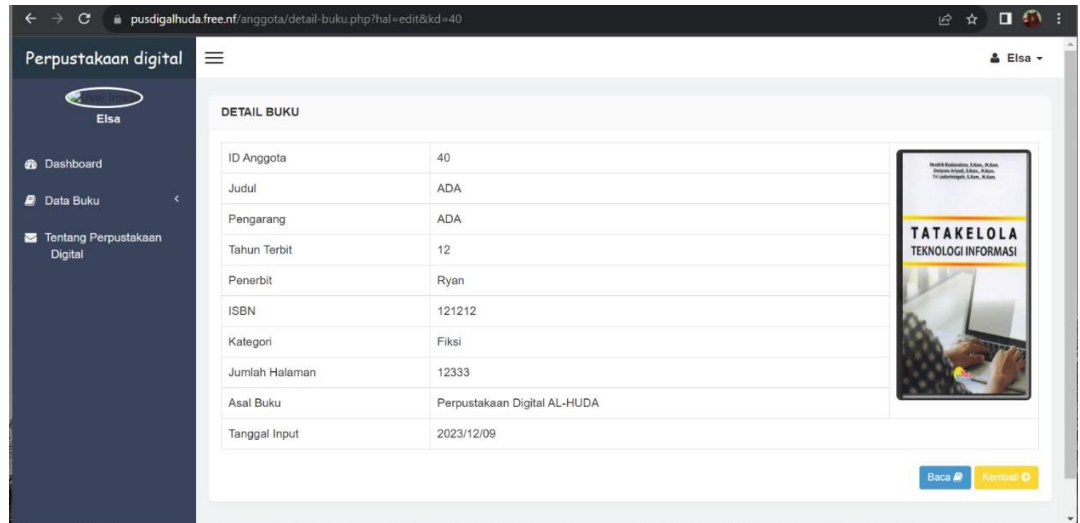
pusdigalhuda.free.nf/anggota/detail-buku.php?hal=edit&kd=40

Perpustakaan digital

Elsa

Elsa

Dashboard

Data Buku

Tentang Perpustakaan Digital

DETAIL BUKU

| ID Anggota | 40 |
|---|---|
| Judul | ADA |
| Pengarang | ADA |
| Tahun Terbit | 12 |
| Penerbit | Ryan |
| ISBN | 121212 |
| Kategori | Fiksi |
| Jumlah Halaman | 12333 |
| Asal Buku | Perpustakaan Digital AL-HUDA |
| Tanggal Input | 2023/12/09 |

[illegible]

TATAKELOLA
TEKNOLOGI INFORMASI

Baca

Kembali